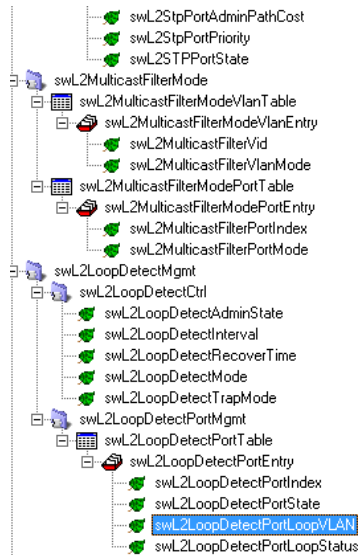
swL2StpPortAdminPathCost
swL2StpPortPriority
swL2STPPortState
swL2MulticastFilterMode
swL2MulticastFilterModeVlanTable
swL2MulticastFilterModeVlanEntry
swL2MulticastFilterVid
swL2MulticastFilterVlanMode
swL2MulticastFilterModePortTable
swL2MulticastFilterModePortEntry
swL2MulticastFilterPortIndex
swL2MulticastFilterPortMode
swL2LoopDetectMgmt
swL2LoopDetectCtrl
swL2LoopDetectAdminState
swL2LoopDetectInterval
swL2LoopDetectRecoverTime
swL2LoopDetectMode
swL2LoopDetectTrapMode
swL2LoopDetectPortMgmt
swL2LoopDetectPortTable
swL2LoopDetectPortEntry
swL2LoopDetectPortIndex
swL2LoopDetectPortState
swL2LoopDetectPortLoopVLAN
swL2LoopDetectPortLoopStatus